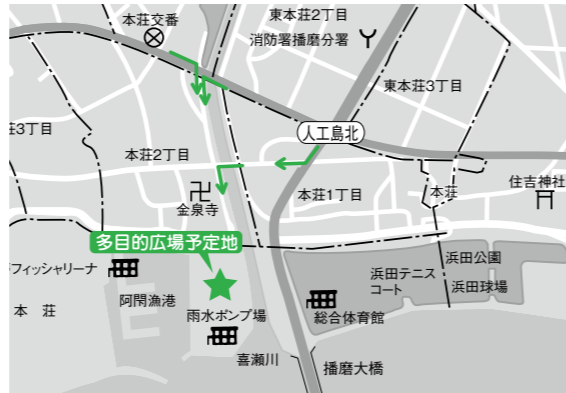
本荘交番
東本荘2丁目
消防署播磨分署
東本荘3丁目
人工島北
荘3丁目
本荘2丁目
本荘1丁目
本荘
住吉神社
金泉寺
多目的広場予定地
浜田公園
浜田テニスコート
浜田球場
フィッシャリーナ
阿閇漁港
本　荘
雨水ポンプ場
総合体育館
喜瀬川
播磨大橋